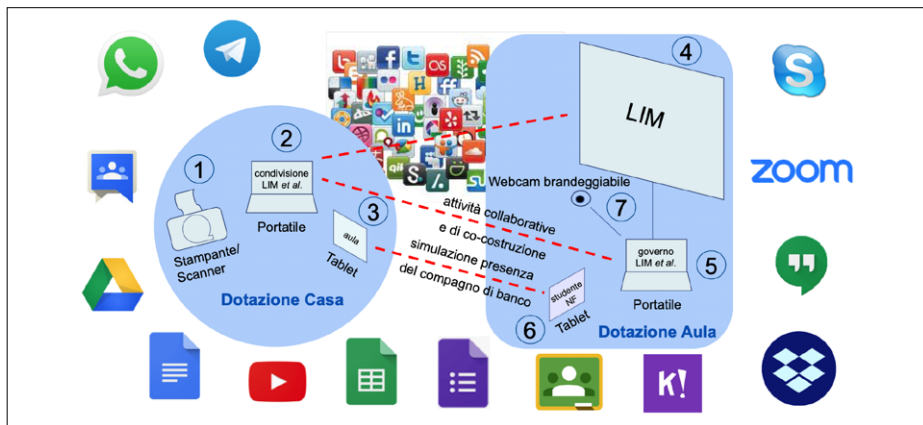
4

LIM

1

2

condivisione LIM et al.

Portatile

3

aula

Tablet

Stampante/ Scanner

Dotazione Casa

Webcam brandeggiabile

7

attività collaborative e di co-costruzione

simulazione presenza del compagno di banco

governo LIM et al.

5

Portatile

studente NF

6

Tablet

Dotazione Aula

zoom

K!